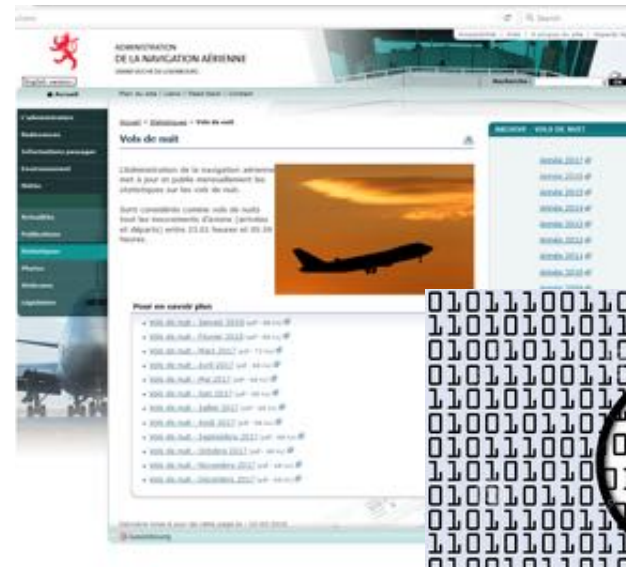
Search

ADMINISTRATION
DE LA NAVIGATION AÉRIENNE
GRAND-DUCHÉ DE LUXEMBOURG

English version

Accueil

Plan du site | Liens | Read here | Contact

Recherche

L'administration
Redevances
Informations passager
Environnement
Météo
Actualités
Publications
Statistiques
Photos
Webcams
Législation

Accueil > Statistiques > Vols de nuit

Vols de nuit

L'Administration de la navigation aérienne met à jour et publie mensuellement les statistiques sur les vols de nuit.

Sont considérés comme vols de nuits tous les mouvements d'avions (arrivées et départs) entre 23.01 heures et 05.59 heures.

Pour en savoir plus

Vols de nuit - Janvier 2019
Vols de nuit - Février 2019
Vols de nuit - Mars 2017
Vols de nuit - Avril 2017
Vols de nuit - Mai 2017
Vols de nuit - Juin 2017
Vols de nuit - Juillet 2017
Vols de nuit - Août 2017
Vols de nuit - Septembre 2017
Vols de nuit - Octobre 2017
Vols de nuit - Novembre 2017
Vols de nuit - Décembre 2017

ARCHIVE - VOLS DE NUIT

Année 2017
Année 2016
Année 2015
Année 2014
Année 2013
Année 2012
Année 2011
Année 2010

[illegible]

01011100110
11010101011
01001101010
01011100110
11010101011
01001010101
01011100101
11010101010
01001010110
01011100110
11010101011